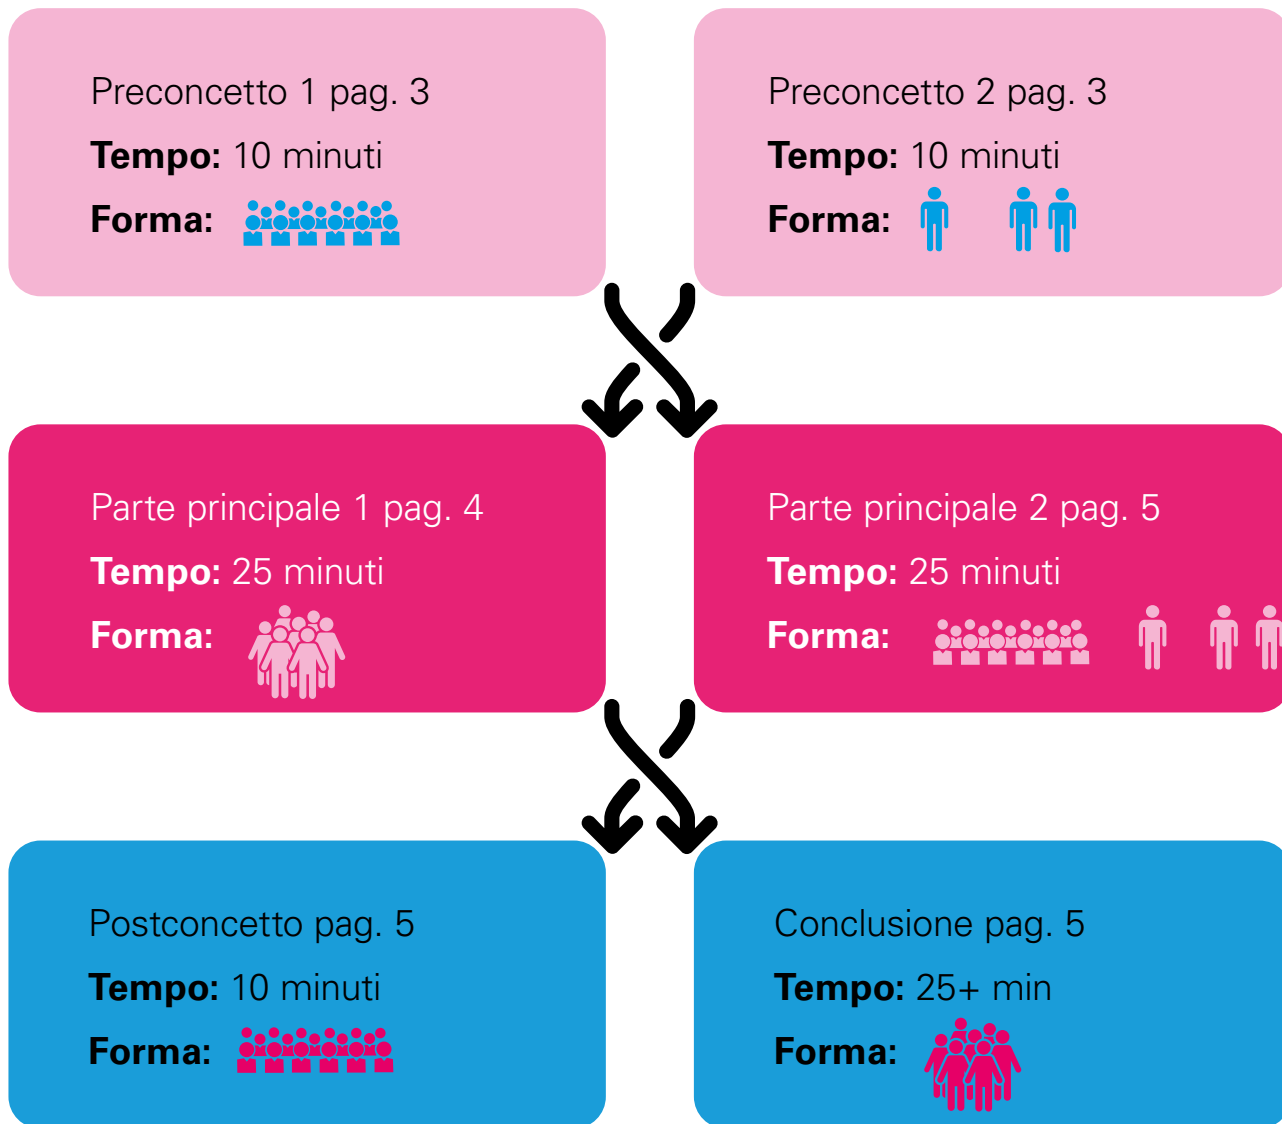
Preconcetto 1 pag. 3
**Tempo:** 10 minuti
**Forma:**

Preconcetto 2 pag. 3
**Tempo:** 10 minuti
**Forma:**

Parte principale 1 pag. 4
**Tempo:** 25 minuti
**Forma:**

Parte principale 2 pag. 5
**Tempo:** 25 minuti
**Forma:**

Postconcetto pag. 5
**Tempo:** 10 minuti
**Forma:**

Conclusione pag. 5
**Tempo:** 25+ min
**Forma:**